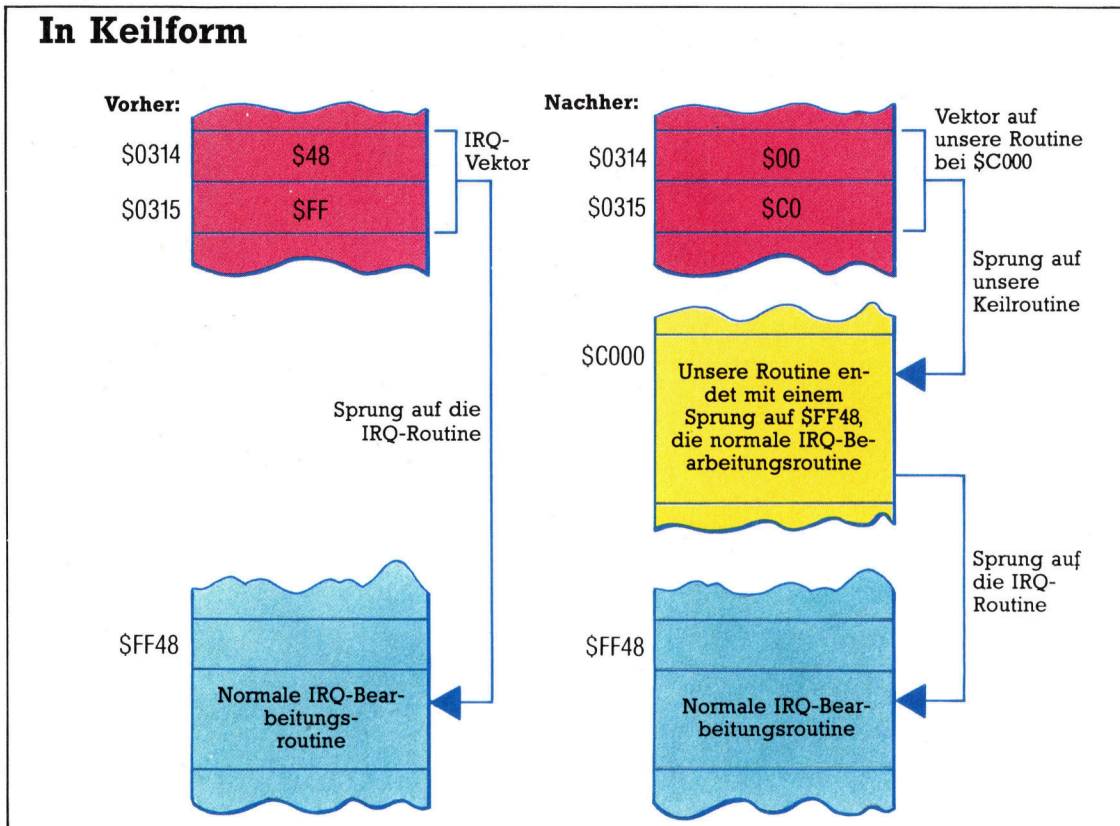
In Keilform

Vorher:

$0314 $48

$0315 $FF

IRQ-Vektor

Sprung auf die IRQ-Routine

$FF48

Normale IRQ-Bearbeitungsroutine

Nachher:

$0314 $00

$0315 $C0

Vektor auf unsere Routine bei $C000

Sprung auf unsere Keilroutine

$C000

Unsere Routine endet mit einem Sprung auf $FF48, die normale IRQ-Bearbeitungsroutine

Sprung auf die IRQ-Routine

$FF48

Normale IRQ-Bearbeitungsroutine